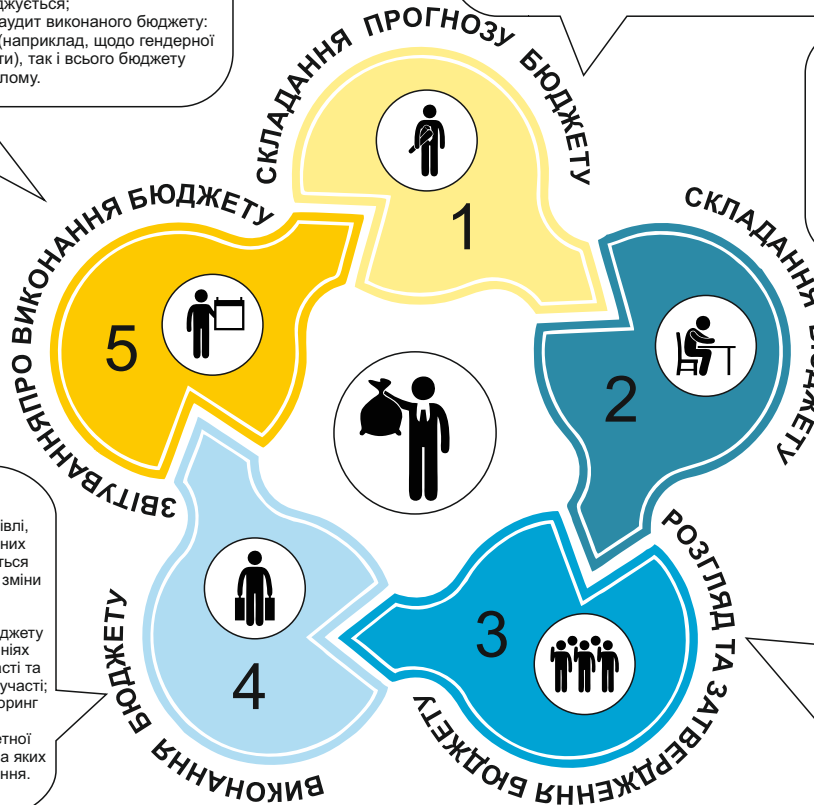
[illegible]джується;
аудит виконаного бюджету: (наприклад, щодо гендерної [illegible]ти), так і всього бюджету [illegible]лому.

СКЛАДАННЯ ПРОГНОЗУ БЮДЖЕТУ

1

СКЛАДАННЯ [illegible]

2

РОЗГЛЯД ТА ЗАТВЕРДЖЕННЯ БЮДЖЕТУ

3

ВИКОНАННЯ БЮДЖЕТУ

4

ЗВІТУВАННЯ ПРО ВИКОНАННЯ БЮДЖЕТУ

5

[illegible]влі, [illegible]них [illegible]ться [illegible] зміни

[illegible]джету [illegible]ніях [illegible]сті та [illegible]участі; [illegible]ринг

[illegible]етної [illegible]а яких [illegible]ння.